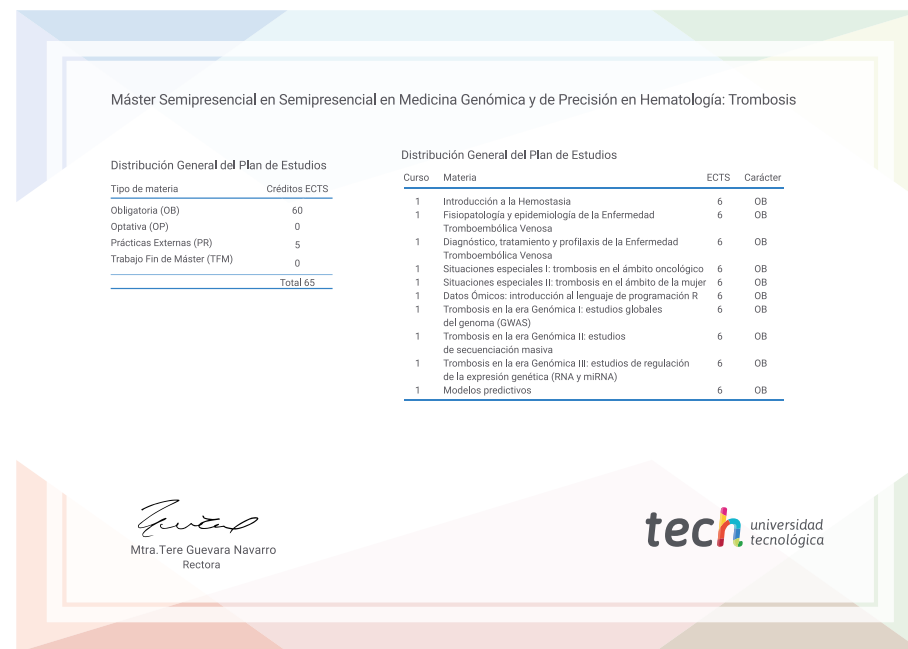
Máster Semipresencial en Semipresencial en Medicina Genómica y de Precisión en Hematología: Trombosis

Distribución General del Plan de Estudios

| Tipo de materia | Créditos ECTS |
|---|---|
| Obligatoria (OB) | 60 |
| Optativa (OP) | 0 |
| Prácticas Externas (PR) | 5 |
| Trabajo Fin de Máster (TFM) | 0 |
| | Total 65 |

Distribución General del Plan de Estudios

| Curso | Materia | ECTS | Carácter |
|---|---|---|---|
| 1 | Introducción a la Hemostasia | 6 | OB |
| 1 | Fisiopatología y epidemiología de la Enfermedad Tromboembólica Venosa | 6 | OB |
| 1 | Diagnóstico, tratamiento y profilaxis de la Enfermedad Tromboembólica Venosa | 6 | OB |
| 1 | Situaciones especiales I: trombosis en el ámbito oncológico | 6 | OB |
| 1 | Situaciones especiales II: trombosis en el ámbito de la mujer | 6 | OB |
| 1 | Datos Ómicos: introducción al lenguaje de programación R | 6 | OB |
| 1 | Trombosis en la era Genómica I: estudios globales del genoma (GWAS) | 6 | OB |
| 1 | Trombosis en la era Genómica II: estudios de secuenciación masiva | 6 | OB |
| 1 | Trombosis en la era Genómica III: estudios de regulación de la expresión genética (RNA y miRNA) | 6 | OB |
| 1 | Modelos predictivos | 6 | OB |

Mtra.Tere Guevara Navarro
Rectora

tech universidad tecnológica